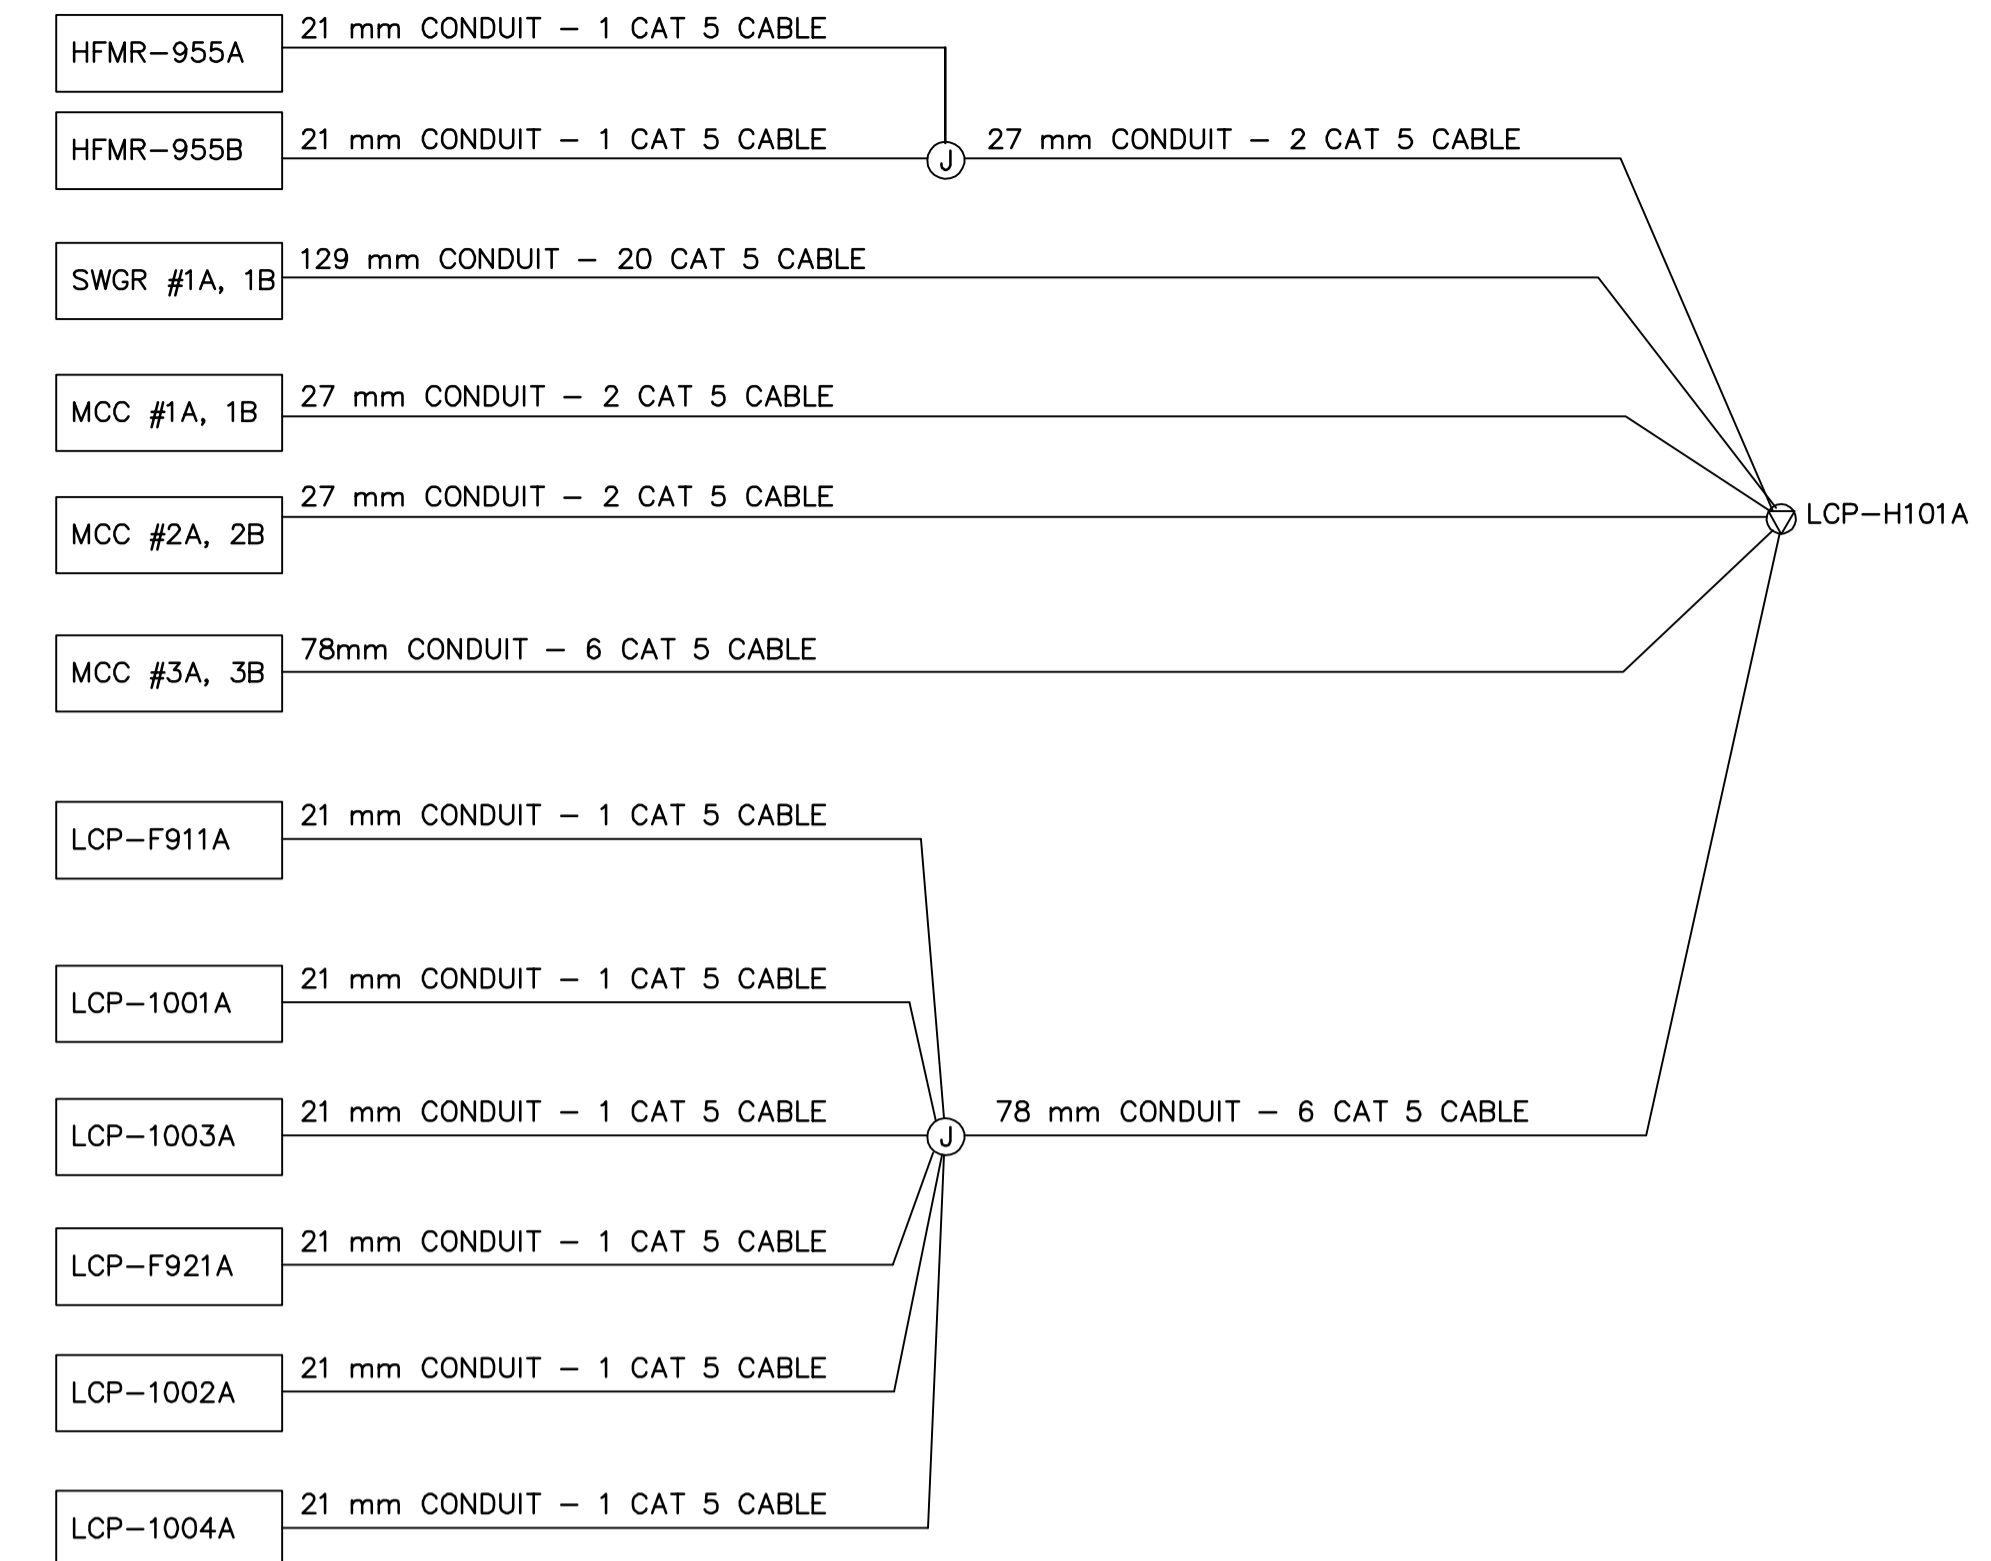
HFMR–955A
21 mm CONDUIT – 1 CAT 5 CABLE

HFMR–955B
21 mm CONDUIT – 1 CAT 5 CABLE
J
27 mm CONDUIT – 2 CAT 5 CABLE

SWGR #1A, 1B
129 mm CONDUIT – 20 CAT 5 CABLE

MCC #1A, 1B
27 mm CONDUIT – 2 CAT 5 CABLE

MCC #2A, 2B
27 mm CONDUIT – 2 CAT 5 CABLE
LCP–H101A

MCC #3A, 3B
78mm CONDUIT – 6 CAT 5 CABLE

LCP–F911A
21 mm CONDUIT – 1 CAT 5 CABLE

LCP–1001A
21 mm CONDUIT – 1 CAT 5 CABLE

LCP–1003A
21 mm CONDUIT – 1 CAT 5 CABLE
J
78 mm CONDUIT – 6 CAT 5 CABLE

LCP–F921A
21 mm CONDUIT – 1 CAT 5 CABLE

LCP–1002A
21 mm CONDUIT – 1 CAT 5 CABLE

LCP–1004A
21 mm CONDUIT – 1 CAT 5 CABLE